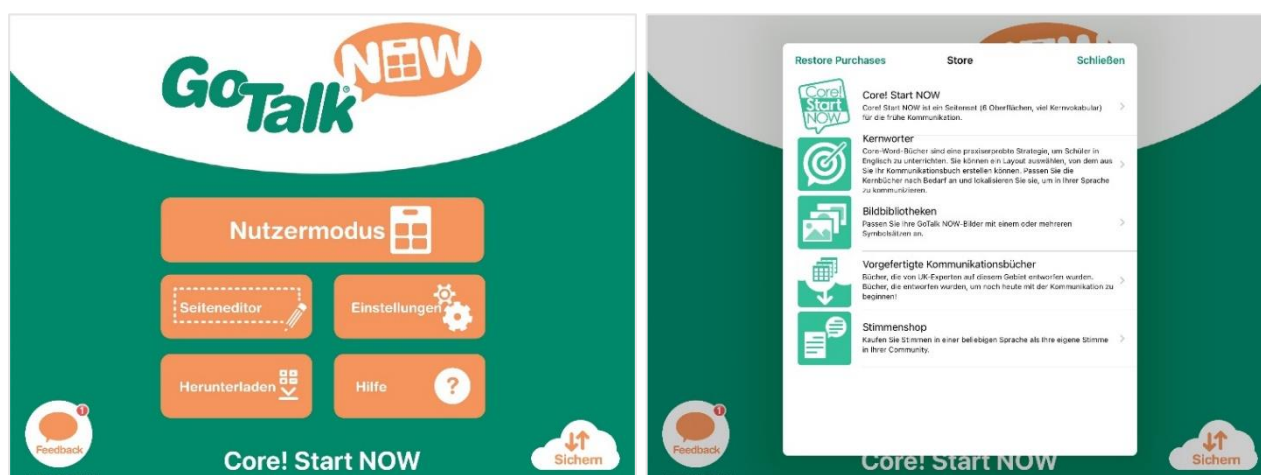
GoTalk NOW

Nutzermodus

Seiteneditor

Einstellungen

Herunterladen

Hilfe

?

1

Feedback

Core! Start NOW

Sichern

Restore Purchases

Store

Schließen

Core! Start NOW

Core! Start NOW

Core! Start NOW ist ein Seitenset (6 Oberflächen, viel Kernvokabular) für die frühe Kommunikation.

Kernwörter

Core-Word-Bücher sind eine praxiserprobte Strategie, um Schüler in Englisch zu unterrichten. Sie können ein Layout auswählen, von dem aus Sie Ihr Kommunikationsbuch erstellen können. Passen Sie die Kernbücher nach Bedarf an und lokalisieren Sie sie, um in Ihrer Sprache zu kommunizieren.

Bildbibliotheken

Passen Sie Ihre GoTalk NOW-Bilder mit einem oder mehreren Symbolsätzen an.

Vorgefertigte Kommunikationsbücher

Bücher, die von UK-Experten auf diesem Gebiet entworfen wurden. Bücher, die entworfen wurden, um noch heute mit der Kommunikation zu beginnen!

Stimmenshop

Kaufen Sie Stimmen in einer beliebigen Sprache als Ihre eigene Stimme in Ihrer Community.

1

Feedback

Core! Start NOW

Sichern